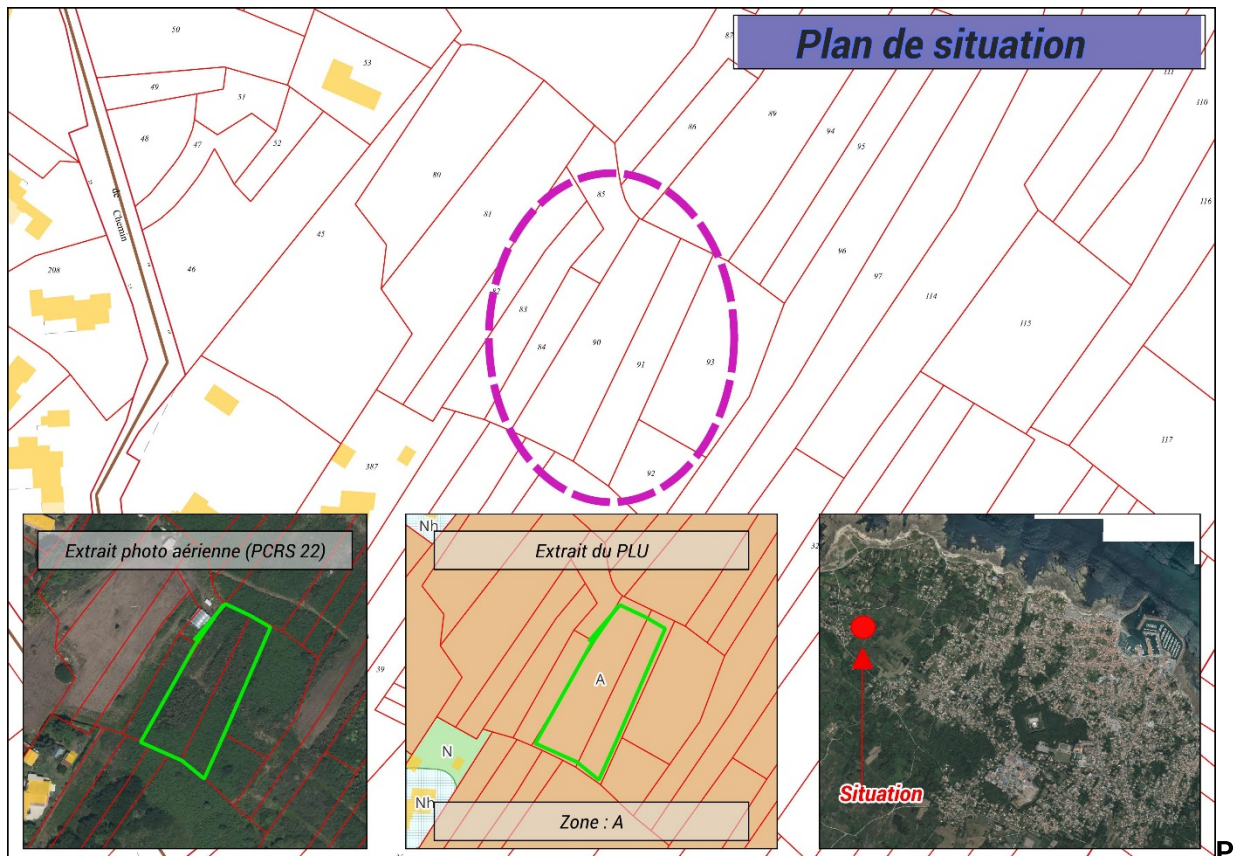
Plan de situation

50
53
87
111
110
49
51
48
47
52
86
89
94
95
116
80
85
81
45
46
208
Chemin
de
96
97
82
83
114
115
84
90
91
93
117
92
387

Extrait photo aérienne (PCRS 22)

Nh
Extrait du PLU
A
N
Nh
Zone : A

Situation

P